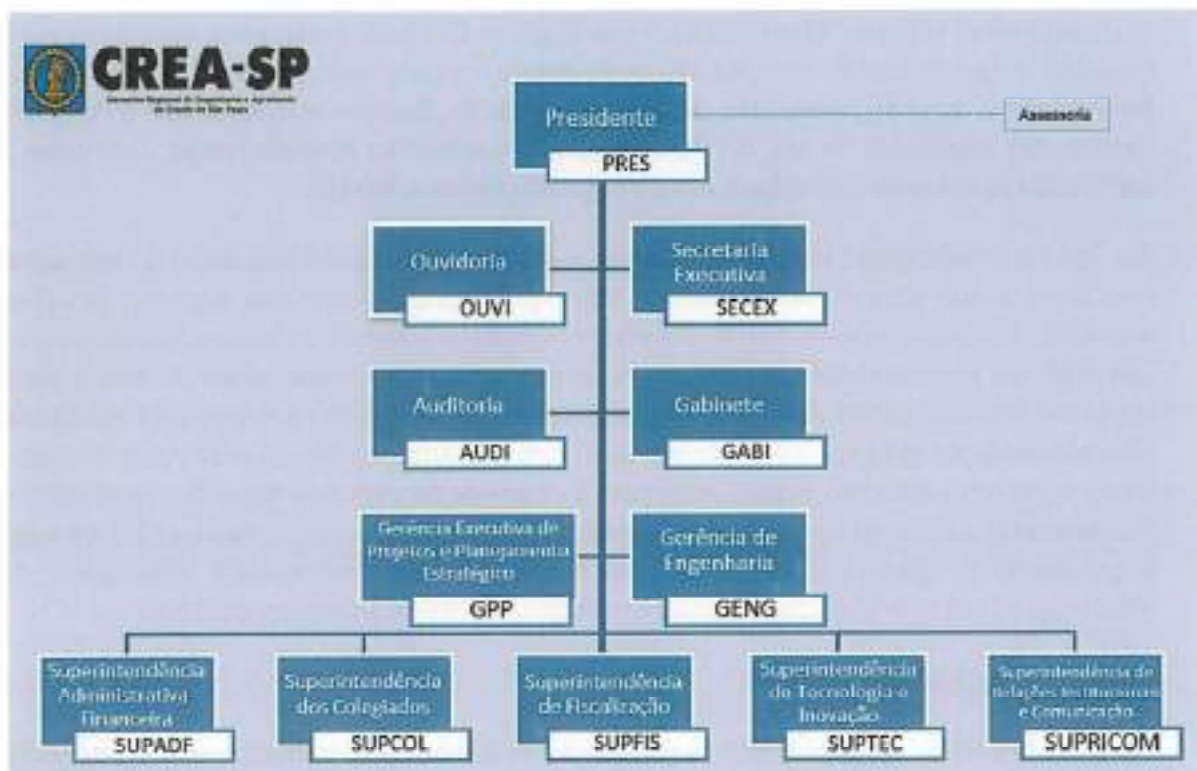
CREA-SP
Conselho Regional de Engenharia e Agronomia do Estado de São Paulo

Presidente
PRES

Assessoria

Ouvidoria
OUVI

Secretaria Executiva
SECEX

Auditoria
AUDI

Gabinete
GABI

Gerência Executiva de Projetos e Planejamento Estratégico
GPP

Gerência de Engenharia
GENG

Superintendência Administrativa Financeira
SUPADF

Superintendência dos Colegiados
SUPCOL

Superintendência de Fiscalização
SUPFIS

Superintendência de Tecnologia e Inovação
SUPTEC

Superintendência de Relações Institucionais e Comunicação
SUPRICOM